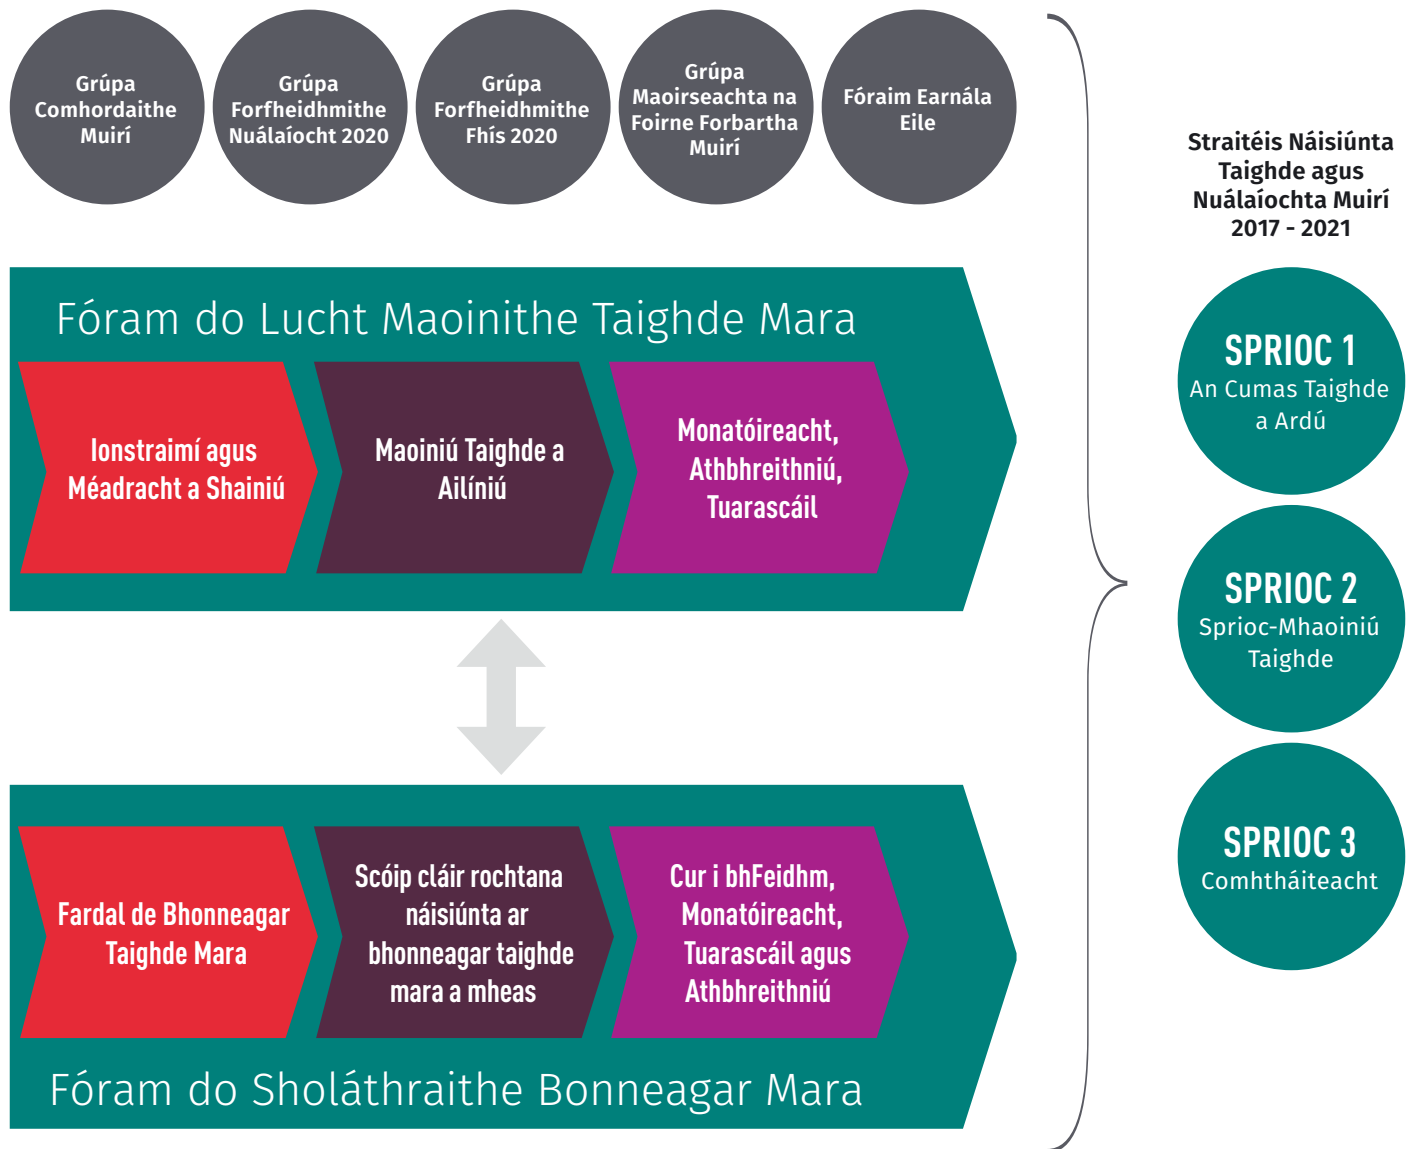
Grúpa Comhordaithe Muirí

Grúpa Forfheidhmithe Nuálaíocht 2020

Grúpa Forfheidhmithe Fhís 2020

Grúpa Maoirseachta na Foirne Forbartha Muirí

Fóraim Earnála Eile

Fóram do Lucht Maoinithe Taighde Mara

Ionstraimí agus Méadracht a Shainiú

Maoiniú Taighde a Ailíniú

Monatóireacht, Athbhreithniú, Tuarascáil

Fardal de Bhonneagar Taighde Mara

Scóip cláir rochtana náisiúnta ar bhonneagar taighde mara a mheas

Cur i bhFeidhm, Monatóireacht, Tuarascáil agus Athbhreithniú

Fóram do Sholáthraithe Bonneagar Mara

Straitéis Náisiúnta Taighde agus Nuálaíochta Muirí 2017 - 2021

SPRIOC 1
An Cumas Taighde a Ardú

SPRIOC 2
Sprioc-Mhaoiniú Taighde

SPRIOC 3
Comhtháiteacht